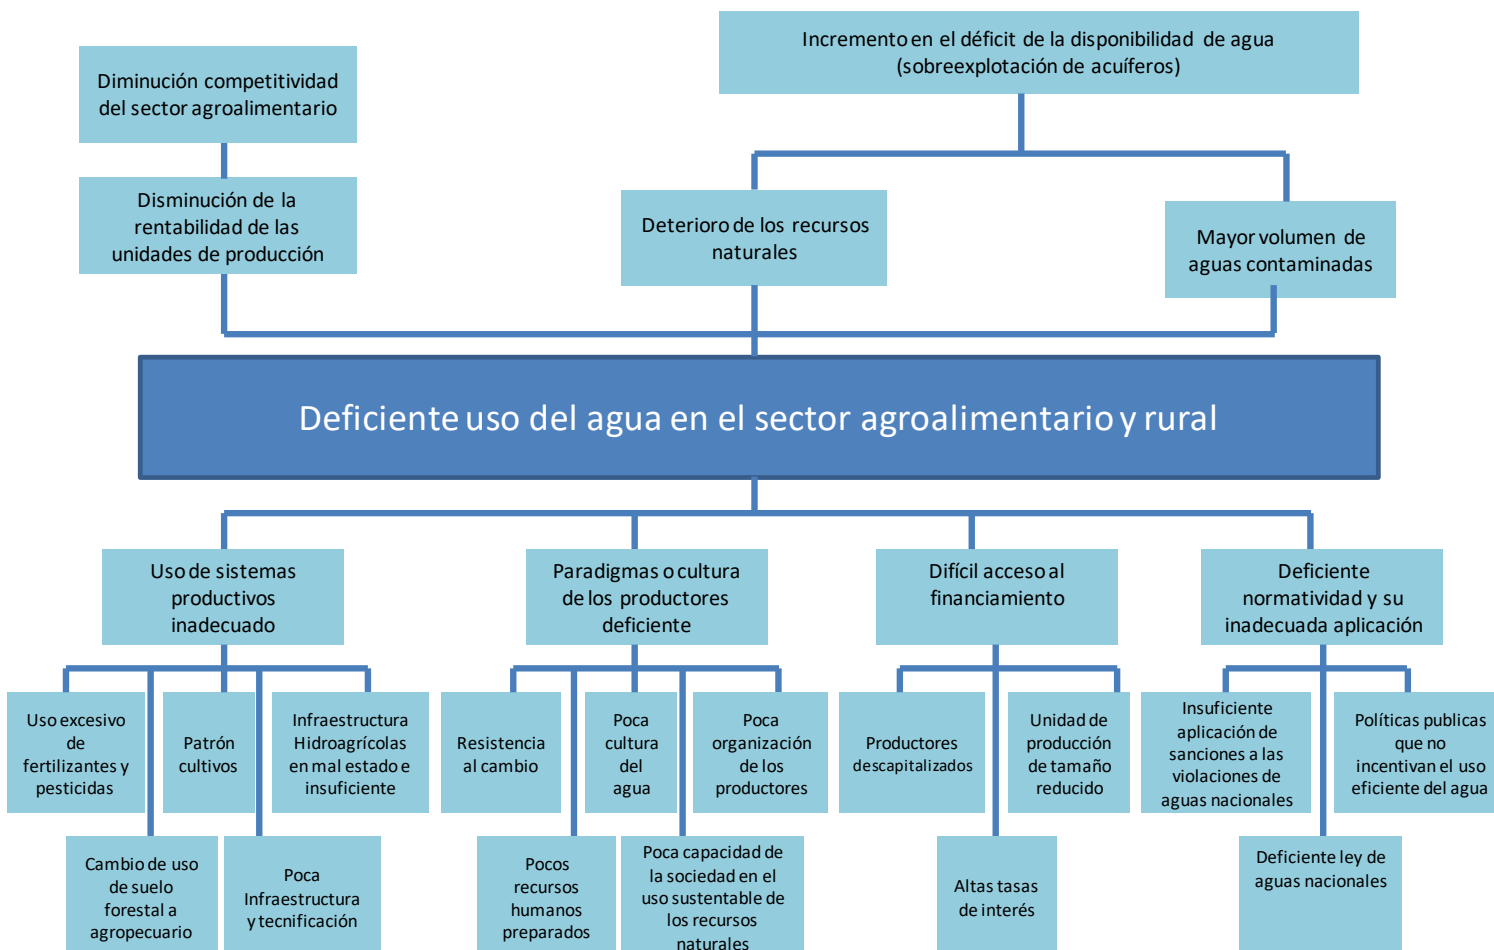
Diminución competitividad del sector agroalimentario

Incremento en el déficit de la disponibilidad de agua (sobreexplotación de acuíferos)

Disminución de la rentabilidad de las unidades de producción

Deterioro de los recursos naturales

Mayor volumen de aguas contaminadas

Deficiente uso del agua en el sector agroalimentario y rural

Uso de sistemas productivos inadecuado

Paradigmas o cultura de los productores deficiente

Difícil acceso al financiamiento

Deficiente normatividad y su inadecuada aplicación

Uso excesivo de fertilizantes y pesticidas

Patrón cultivos

Infraestructura Hidroagrícolas en mal estado e insuficiente

Cambio de uso de suelo forestal a agropecuario

Poca Infraestructura y tecnificación

Resistencia al cambio

Poca cultura del agua

Poca organización de los productores

Pocos recursos humanos preparados

Poca capacidad de la sociedad en el uso sustentable de los recursos naturales

Productores descapitalizados

Unidad de producción de tamaño reducido

Altas tasas de interés

Insuficiente aplicación de sanciones a las violaciones de aguas nacionales

Políticas publicas que no incentivan el uso eficiente del agua

Deficiente ley de aguas nacionales